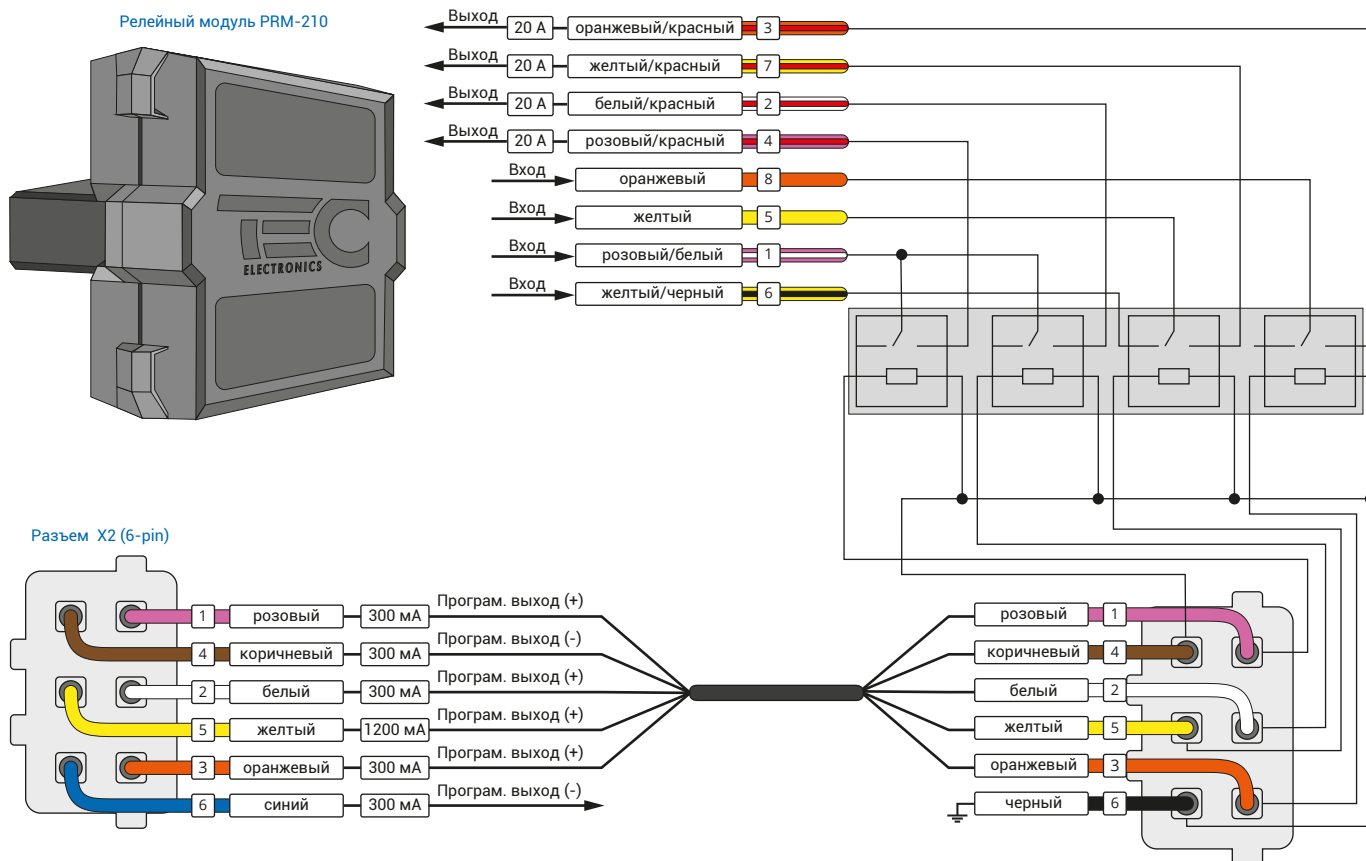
Релейный модуль PRM-210

ELECTRONICS

Выход 20 A оранжевый/красный 3
Выход 20 A желтый/красный 7
Выход 20 A белый/красный 2
Выход 20 A розовый/красный 4
Вход оранжевый 8
Вход желтый 5
Вход розовый/белый 1
Вход желтый/черный 6

Разъем X2 (6-pin)

| | | | | |
|---|---|---|---|---|
| 1 | розовый | 300 мА | Програм. выход (+) |
| 4 | коричневый | 300 мА | Програм. выход (-) |
| 2 | белый | 300 мА | Програм. выход (+) |
| 5 | желтый | 1200 мА | Програм. выход (+) |
| 3 | оранжевый | 300 мА | Програм. выход (+) |
| 6 | синий | 300 мА | Програм. выход (-) |

розовый 1
коричневый 4
белый 2
желтый 5
оранжевый 3
черный 6